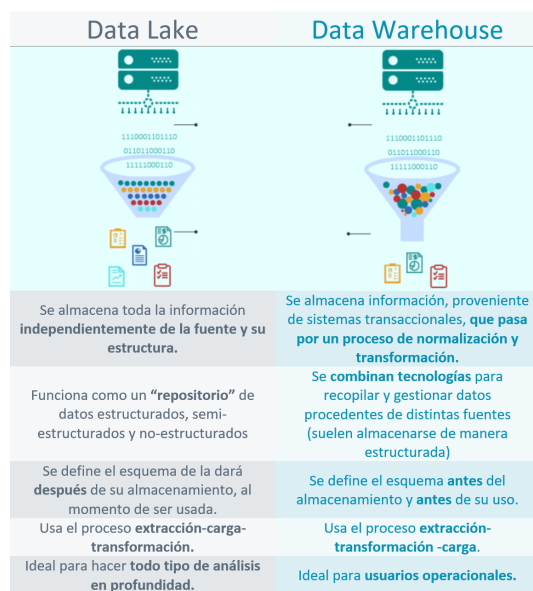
| Data Lake | Data Warehouse |
|---|---|
| 1110001101110 011011000110 11111000110 | 1110001101110 011011000110 11111000110 |
| Se almacena toda la información **independientemente de la fuente y su estructura.** | Se almacena información, proveniente de sistemas transaccionales, **que pasa por un proceso de normalización y transformación.** |
| Funciona como un **"repositorio"** de datos estructurados, semi-estructurados y no-estructurados | Se **combinan tecnologías** para recopilar y gestionar datos procedentes de distintas fuentes (suelen almacenarse de manera estructurada) |
| Se define el esquema de la dará **después** de su almacenamiento, al momento de ser usada. | Se define el esquema **antes** del almacenamiento y **antes** de su uso. |
| Usa el proceso **extracción-carga-transformación.** | Usa el proceso **extracción-transformación -carga**. |
| Ideal para hacer **todo tipo de análisis en profundidad.** | Ideal para **usuarios operacionales.** |